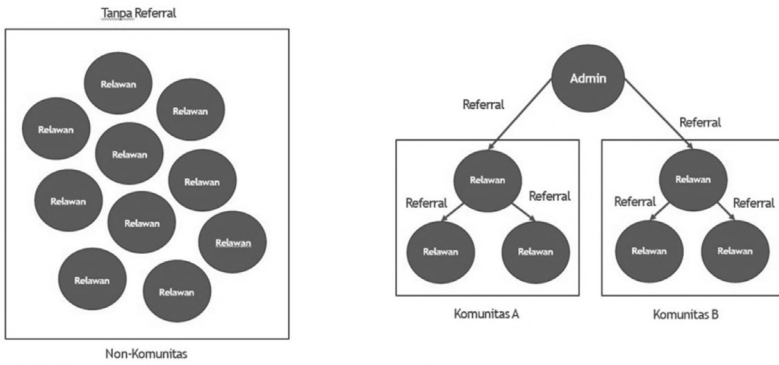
Tanpa Referral

Relawan

Relawan

Relawan

Relawan

Relawan

Relawan

Relawan

Relawan

Relawan

Relawan

Non-Komunitas

Admin

Referral

Referral

Relawan

Referral

Referral

Relawan

Relawan

Komunitas A

Relawan

Referral

Referral

Relawan

Relawan

Komunitas B